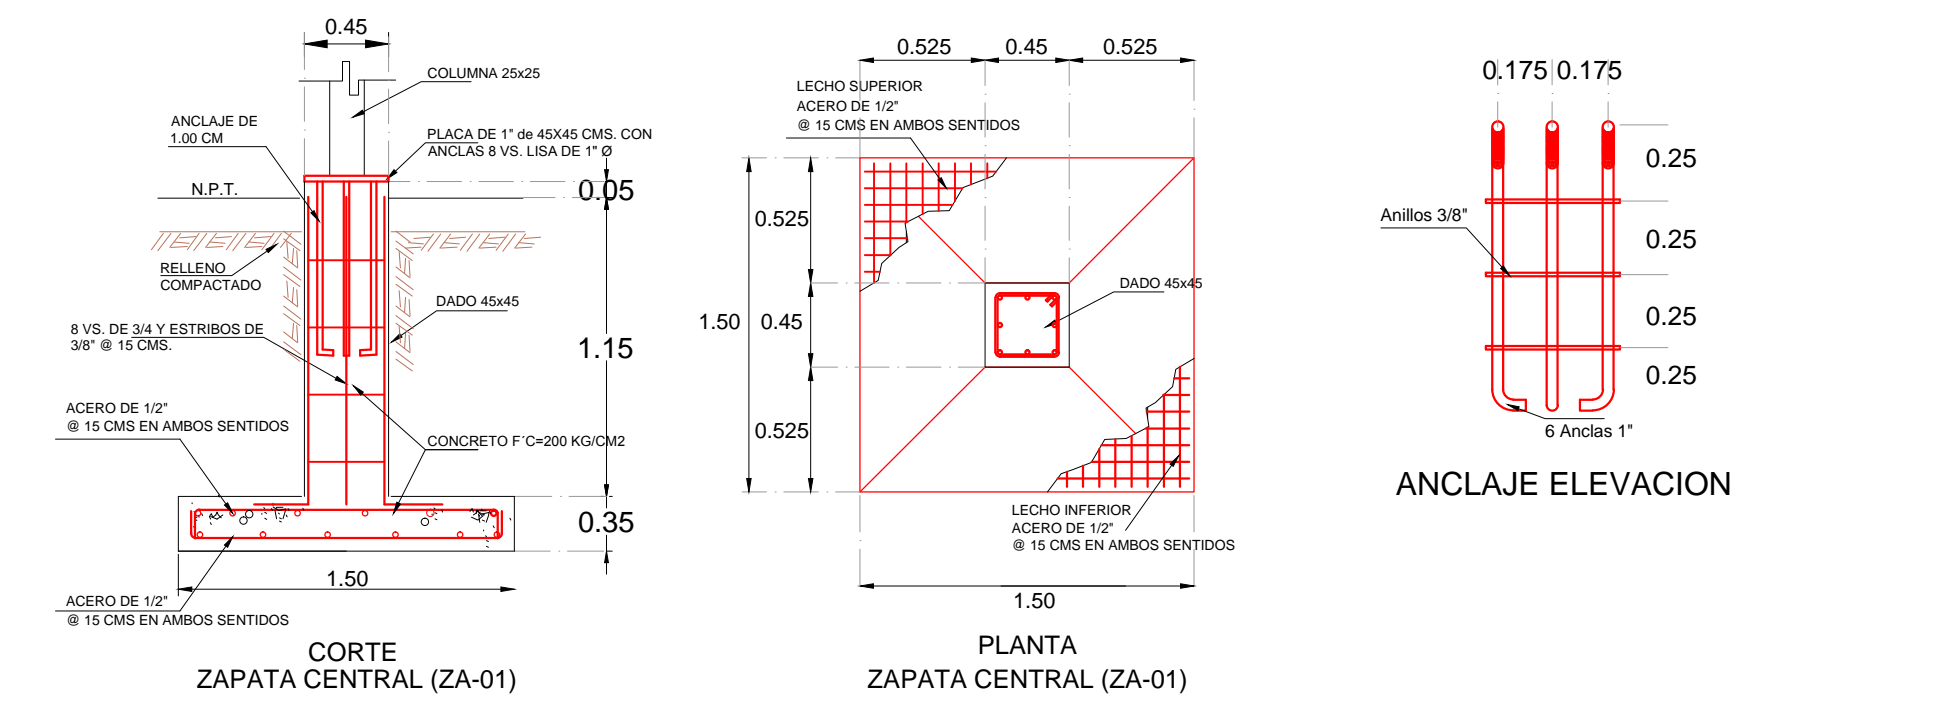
0.45

COLUMNA 25x25

ANCLAJE DE 1.00 CM

PLACA DE 1" de 45X45 CMS. CON ANCLAS 8 VS. LISA DE 1" Ø

N.P.T.

0.05

RELLENO COMPACTADO

DADO 45x45

8 VS. DE 3/4 Y ESTRIBOS DE 3/8" @ 15 CMS.

1.15

ACERO DE 1/2" @ 15 CMS EN AMBOS SENTIDOS

CONCRETO F´C=200 KG/CM2

0.35

1.50

ACERO DE 1/2" @ 15 CMS EN AMBOS SENTIDOS

CORTE
ZAPATA CENTRAL (ZA-01)

0.525 0.45 0.525

LECHO SUPERIOR
ACERO DE 1/2"
@ 15 CMS EN AMBOS SENTIDOS

0.525

1.50 0.45

DADO 45x45

0.525

LECHO INFERIOR
ACERO DE 1/2"
@ 15 CMS EN AMBOS SENTIDOS

1.50

PLANTA
ZAPATA CENTRAL (ZA-01)

0.175 0.175

0.25

Anillos 3/8"

0.25

0.25

0.25

6 Anclas 1"

ANCLAJE ELEVACION